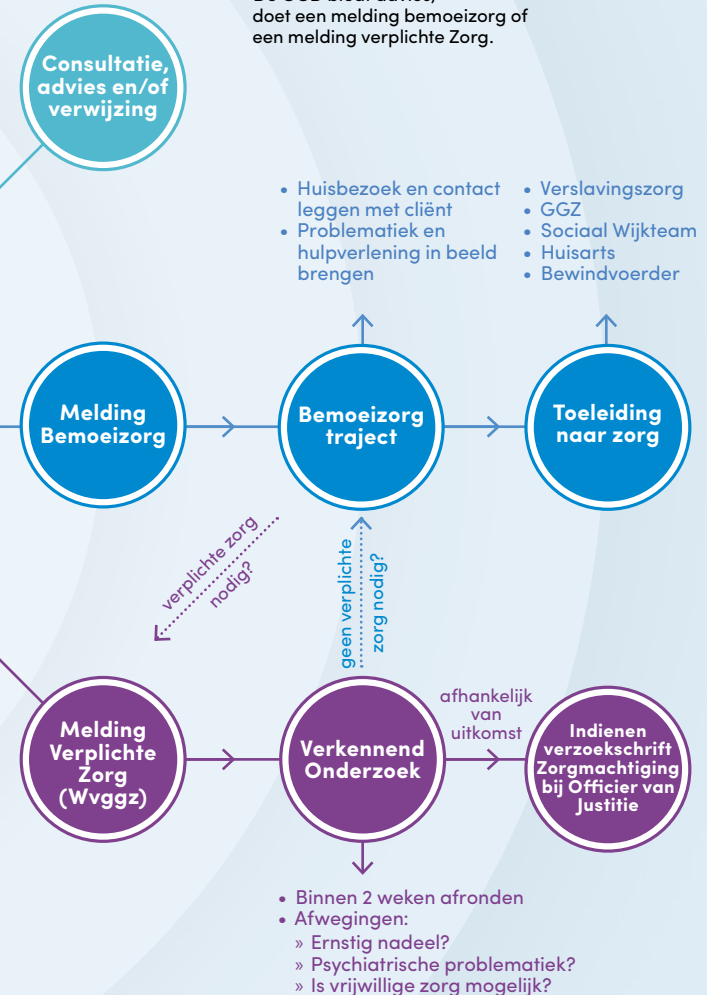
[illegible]
doet een melding bemoeizorg of een melding verplichte Zorg.

Consultatie, advies en/of verwijzing

- Huisbezoek en contact leggen met cliënt
- Problematiek en hulpverlening in beeld brengen

- Verslavingszorg
- GGZ
- Sociaal Wijkteam
- Huisarts
- Bewindvoerder

Melding Bemoeizorg

Bemoeizorg traject

Toeleiding naar zorg

verplichte zorg nodig?

geen verplichte zorg nodig?

Melding Verplichte Zorg (Wvggz)

Verkennend Onderzoek

afhankelijk van uitkomst

Indienen verzoekschrift Zorgmachtiging bij Officier van Justitie

- Binnen 2 weken afronden
- Afwegingen:
  » Ernstig nadeel?
  » Psychiatrische problematiek?
  » Is vrijwillige zorg mogelijk?